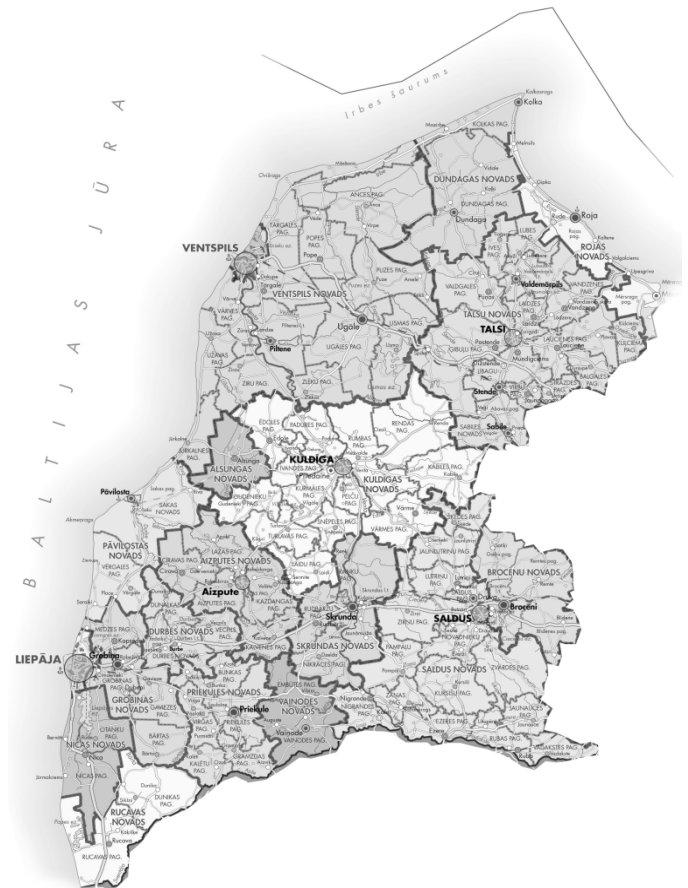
Irbes šaurums

B A L T I J A S   J Ū R A

Kolka
KOLKAS PAG.
DUNDAGAS NOVADS
DUNDAGAS PAG.
Dundaga
ANCES PAG.
TĀRGALES PAG.
POPES PAG.
VENTSPILS
VENTSPILS NOVADS
PUZES PAG.
IVES PAG.
LUBES PAG.
Roja
ROJAS NOVADS
Valdemārpils
VALDGALES PAG.
TALSU NOVADS
TALSI
Ugāle
USMAS PAG.
Piltene
UGĀLES PAG.
VĀRVES PAG.
UŽAVAS PAG.
ZIRU PAG.
ZLĒKU PAG.
Stende
Sabile
ABAVAS NOVADS
RENDAS PAG.
KABILES PAG.
KULDĪGA
KULDĪGAS NOVADS
ALSUNGAS NOVADS
JŪRKALNES PAG.
Pāvilosta
SAKAS PAG.
PĀVILOSTAS NOVADS
VĀRMES PAG.
AIZPUTES NOVADS
Aizpute
VECPILS PAG.
KAZDANGAS PAG.
Skrunda
SALDUS
Brocēni
BROCĒNU NOVADS
SALDUS NOVADS
DURBES NOVADS
LIEPĀJA
Grobiņa
SKRUNDAS NOVADS
PRIEKULES NOVADS
Priekule
VAIŅODES NOVADS
Vaiņode
GROBIŅAS NOVADS
NĪCAS NOVADS
NĪCAS PAG.
DUNIKAS PAG.
RUCAVAS NOVADS
RUCAVAS PAG.
BĀRTAS PAG.
EMBŪTES PAG.
NĪGRANDES PAG.
ZAŅAS PAG.
EZERES PAG.
RUBAS PAG.